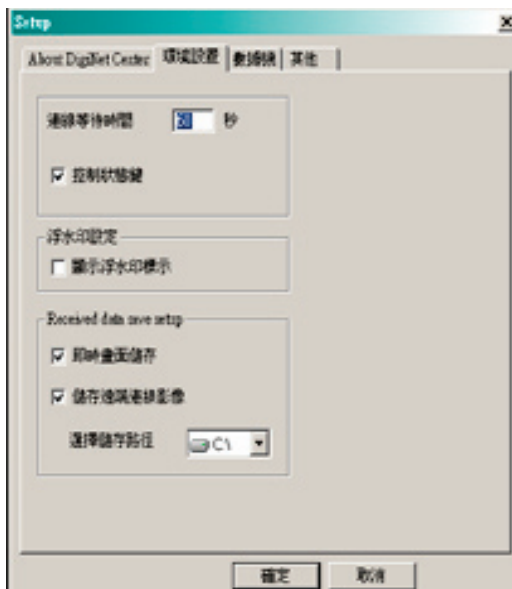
Setup

About DigiNet Center | 環境設置 | 數據機 | 其他

連線等待時間 [30] 秒

☑ 控制狀態鍵

浮水印設定

☐ 顯示浮水印標示

Received data save setup

☑ 即時畫面儲存

☑ 儲存遠端連線影像

選擇儲存路徑 C:\

確定 取消